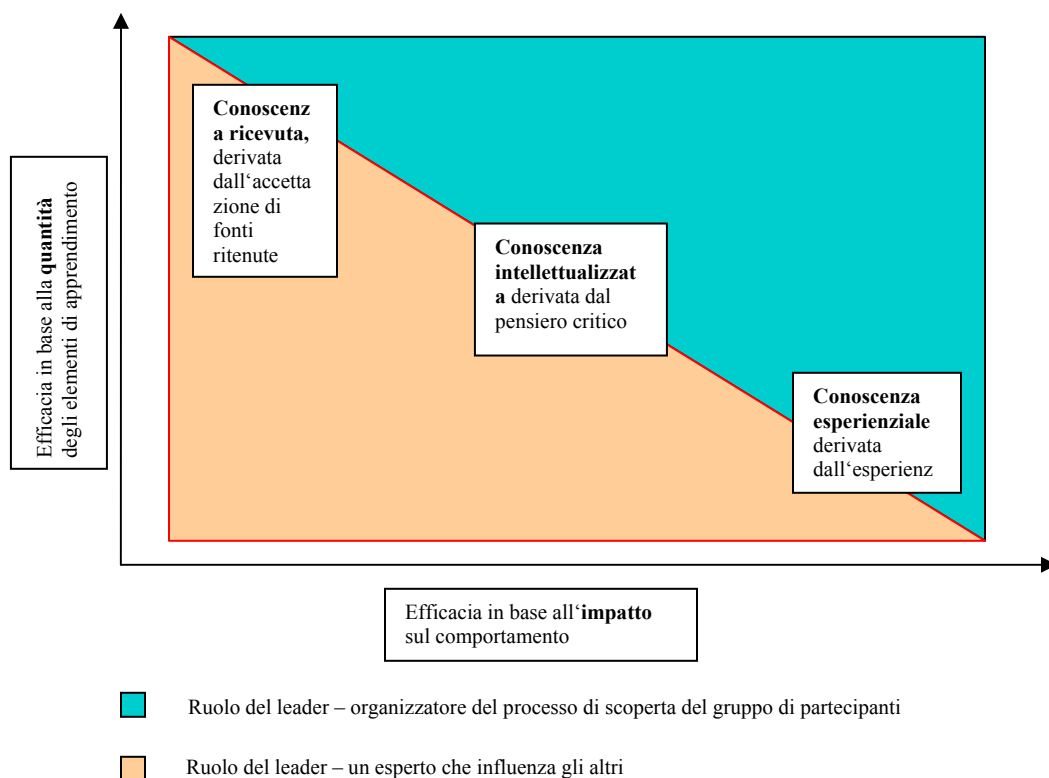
Efficacia in base alla **quantità** degli elementi di apprendimento

**Conoscenza ricevuta,** derivata dall'accettazione di fonti ritenute

**Conoscenza intellettualizzata** derivata dal pensiero critico

**Conoscenza esperienziale** derivata dall'esperienz

Efficacia in base all'**impatto** sul comportamento

Ruolo del leader – organizzatore del processo di scoperta del gruppo di partecipanti

Ruolo del leader – un esperto che influenza gli altri